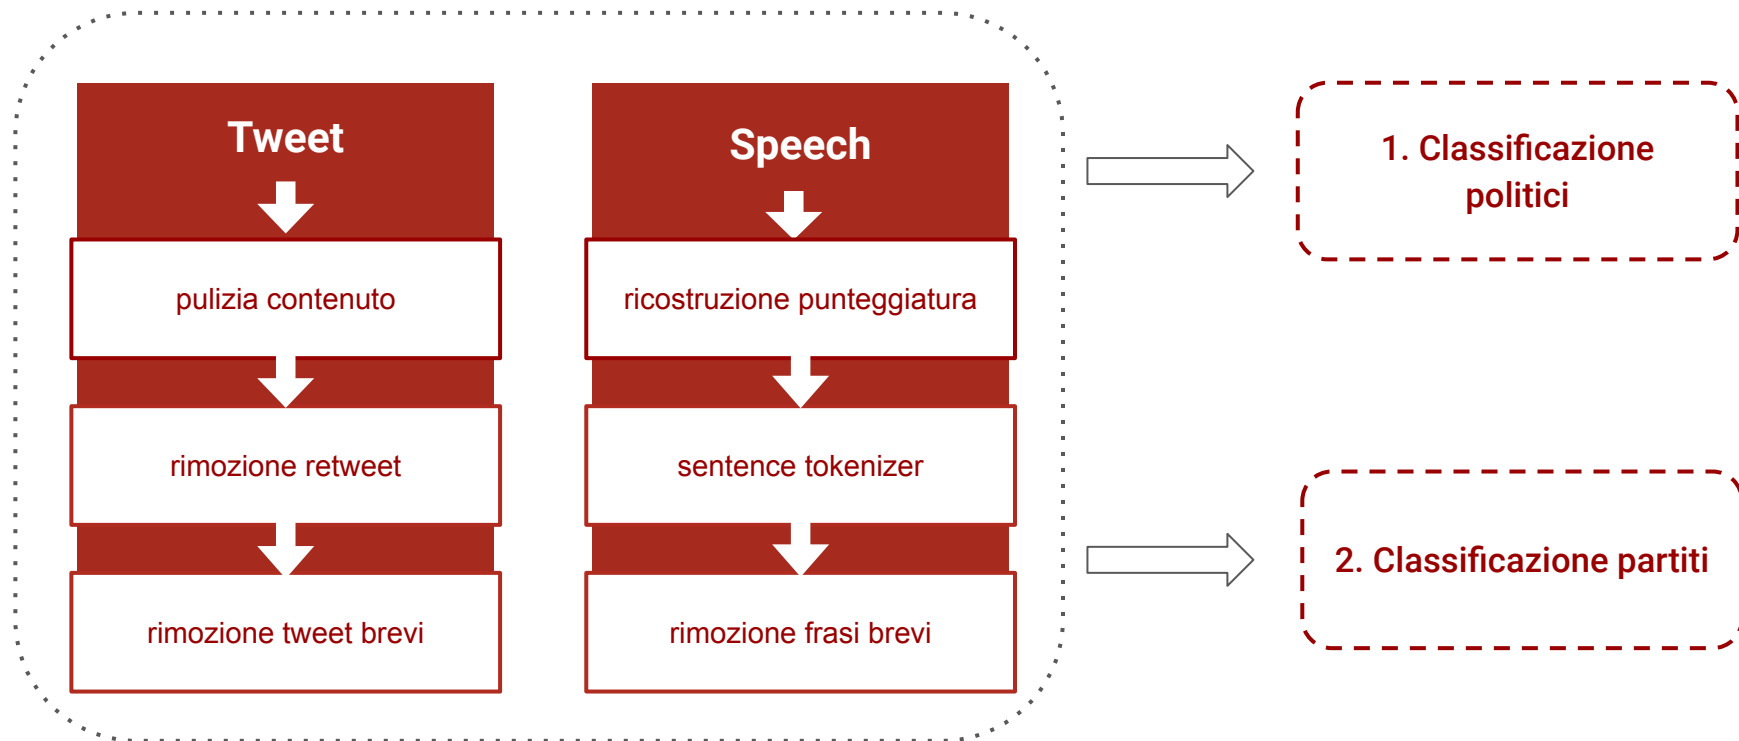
Tweet

pulizia contenuto

rimozione retweet

rimozione tweet brevi

Speech

ricostruzione punteggiatura

sentence tokenizer

rimozione frasi brevi

1. Classificazione politici

2. Classificazione partiti